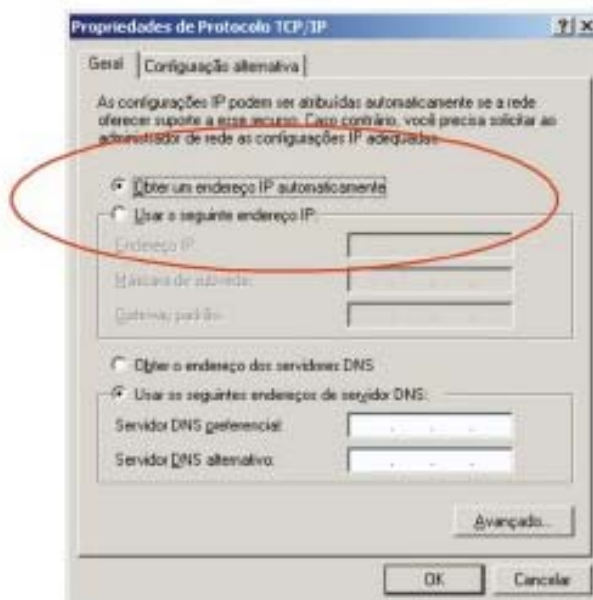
Propriedades de Protocolo TCP/IP

?| X

Geral | Configuração alternativa

As configurações IP podem ser atribuídas automaticamente se a rede oferecer suporte a esse recurso. Caso contrário, você precisa solicitar ao administrador de rede as configurações IP adequadas.

Obter um endereço IP automaticamente

Usar o seguinte endereço IP:

Endereço IP:

Máscara de subrede:

Gateway padrão:

Obter o endereço dos servidores DNS

Usar os seguintes endereços de servidor DNS:

Servidor DNS preferencial:

Servidor DNS alternativo:

Avançado...

OK

Cancelar